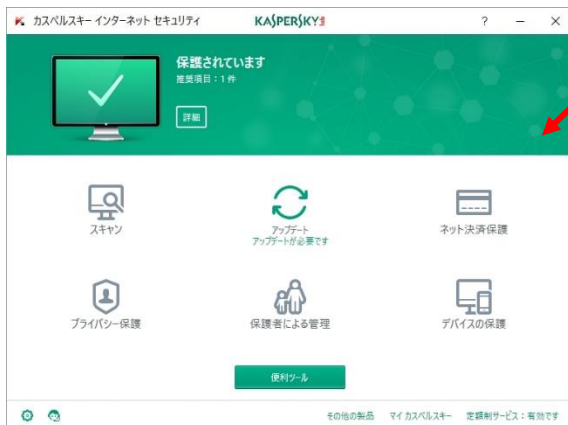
K カスペルスキー インターネット セキュリティ KASPERSKY ? – ×

保護されています
推奨項目：1 件

詳細

スキャン

アップデート
アップデートが必要です

ネット決済保護

プライバシー保護

保護者による管理

デバイスの保護

便利ツール

その他の製品 マイ カスペルスキー 定額制サービス：有効です